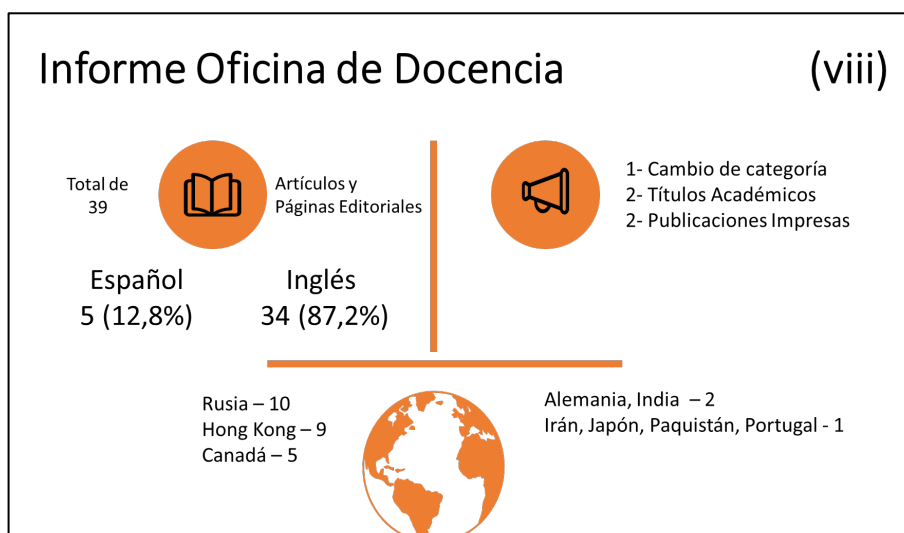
Informe Oficina de Docencia (viii)

Total de 39

Artículos y Páginas Editoriales

1- Cambio de categoría
2- Títulos Académicos
2- Publicaciones Impresas

Español
5 (12,8%)

Inglés
34 (87,2%)

Rusia – 10
Hong Kong – 9
Canadá – 5

Alemania, India – 2
Irán, Japón, Paquistán, Portugal - 1